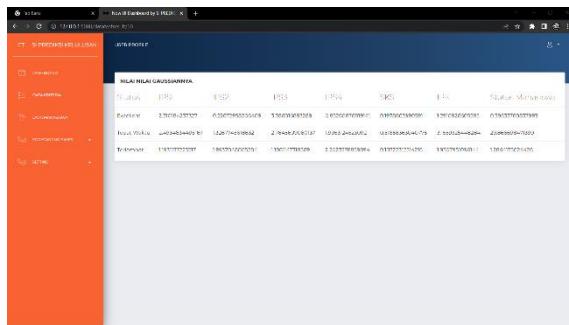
Nilai Nilai Gaussiannya

| Status | IP1 | IP2 | IP3 | IP4 | SKS | LA | Status Mahasiswa |
|---|---|---|---|---|---|---|---|
| Excellent | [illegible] | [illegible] | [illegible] | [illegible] | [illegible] | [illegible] | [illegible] |
| Tepat Waktu | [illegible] | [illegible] | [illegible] | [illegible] | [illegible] | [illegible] | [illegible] |
| Terlambat | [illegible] | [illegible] | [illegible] | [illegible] | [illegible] | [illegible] | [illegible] |